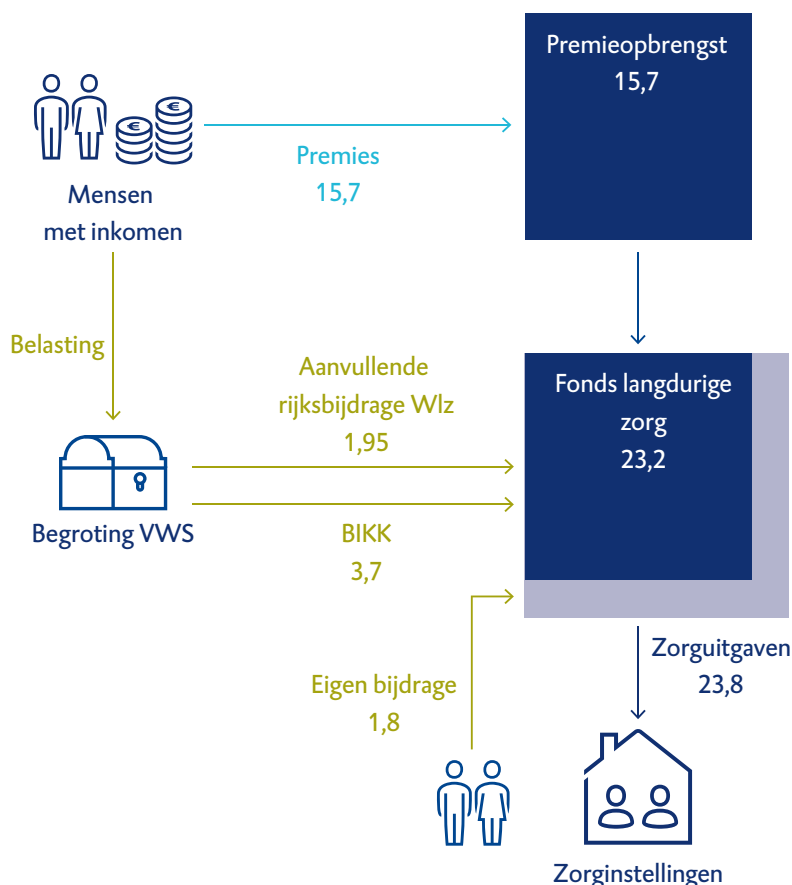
Premieopbrengst
15,7

Mensen met inkomen

Premies
15,7

Belasting

Aanvullende rijksbijdrage Wlz
1,95

Fonds langdurige zorg
23,2

Begroting VWS

BIKK
3,7

Eigen bijdrage
1,8

Zorguitgaven
23,8

Zorginstellingen